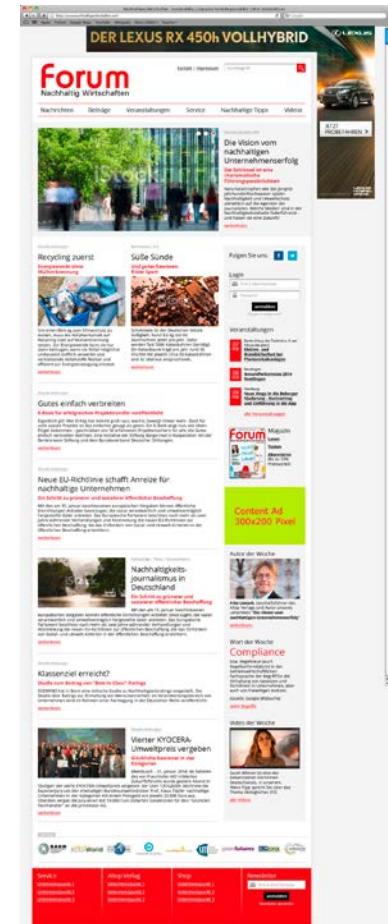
DER LEXUS RX 450h VOLLHYBRID

forum
Nachhaltig Wirtschaften

Kontakt | Impressum

Nachrichten
Beiträge
Veranstaltungen
Service
Nachhaltige Tipps
Videos

Die Vision vom nachhaltigen Unternehmenserfolg

Recycling zuerst

Süße Sünde

Folgen Sie uns:

Login

anmelden

Veranstaltungen

Gutes einfach verbreiten

Neue EU-Richtlinie schafft Anreize für nachhaltige Unternehmen

Content Ad
300x200 Pixel

Autor der Woche

Nachhaltigkeitsjournalismus in Deutschland

Wort der Woche
Compliance

Klassenziel erreicht?

Video der Woche

Vierter KYOCERA-Umweltpreis vergeben

Service
Altop Verlag
Shop
Newsletter
anmelden

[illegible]